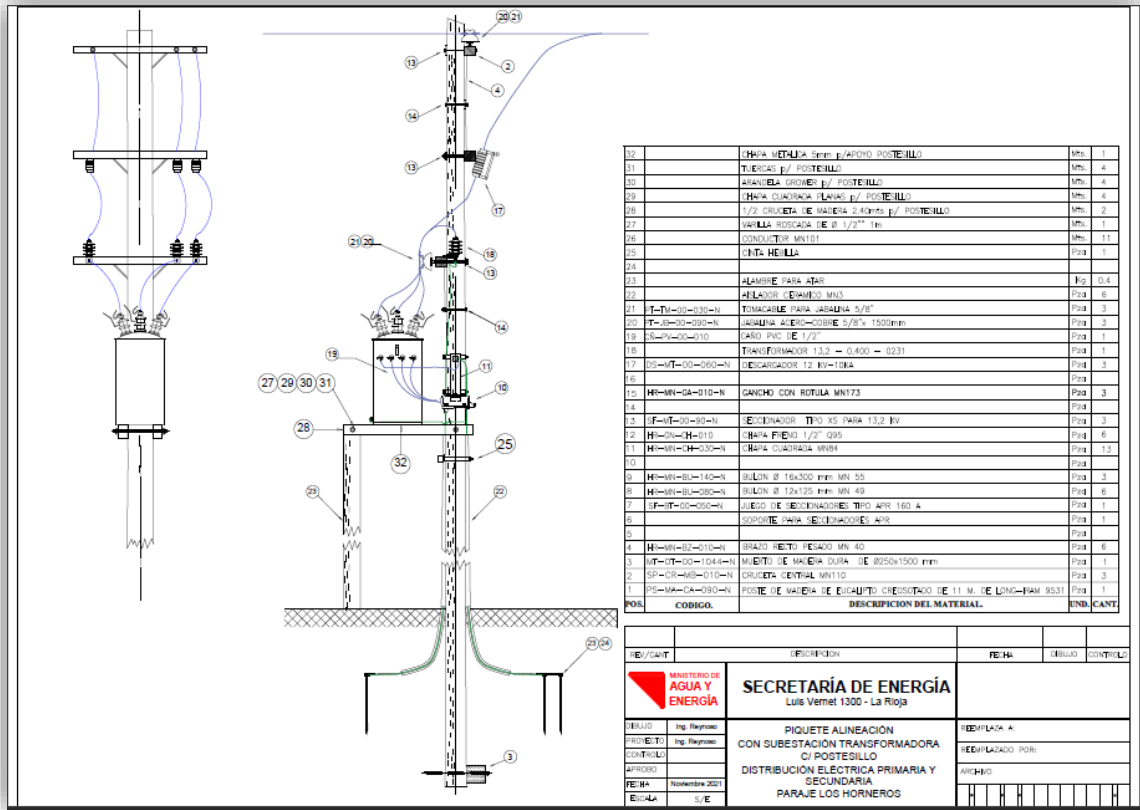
20 21
2
13
4
14
13
17
21 20
18
13
14
19
11
10
27 29 30 31
28
25
32
23
22
23 24
3

| 32 | | CHAPA METALICA 5mm p/APOYO POSTESILLO | Mts. | 1 |
|---|---|---|---|---|
| 31 | | TUERCAS p/ POSTESILLO | Mts. | 4 |
| 30 | | ARANDELA GROWER p/ POSTESILLO | Mts. | 4 |
| 29 | | CHAPA CUADRADA PLANAS p/ POSTESILLO | Mts. | 4 |
| 28 | | 1/2 CRUCETA DE MADERA 2.40mts p/ POSTESILLO | Mts. | 2 |
| 27 | | VARILLA ROSCADA DE Ø 1/2"" 1m | Mts. | 1 |
| 26 | | CONDUCTOR MN101 | Mts. | 11 |
| 25 | | CINTA HEBILLA | Pza | 1 |
| 24 | | | | |
| 23 | | ALAMBRE PARA ATAR | Kg | 0.4 |
| 22 | | AISLADOR CERAMICO MN3 | Pza | 8 |
| 21 | PT-TM-00-030-N | TOMACABLE PARA JABALINA 5/8" | Pza | 3 |
| 20 | PT-JB-00-090-N | JABALINA ACERO-COBRE 5/8"x 1500mm | Pza | 3 |
| 19 | CR-PV-00-010 | CAÑO PVC DE 1/2" | Pza | 1 |
| 18 | | TRANSFORMADOR 13,2 - 0.400 - 0231 | Pza | 1 |
| 17 | DS-MT-00-060-N | DESCARGADOR 12 KV-10KA | Pza | 3 |
| 16 | | | Pza | |
| 15 | HR-MN-GA-010-N | GANCHO CON ROTULA MN173 | Pza | 3 |
| 14 | | | Pza | |
| 13 | SF-MT-00-90-N | SECCIONADOR TIPO XS PARA 13,2 KV | Pza | 3 |
| 12 | HR-CN-CH-010 | CHAPA FRENO 1/2" Q95 | Pza | 6 |
| 11 | HR-MN-CH-030-N | CHAPA CUADRADA MN84 | Pza | 13 |
| 10 | | | Pza | |
| 9 | HR-MN-BU-140-N | BULON Ø 16x300 mm MN 55 | Pza | 3 |
| 8 | HR-MN-BU-080-N | BULON Ø 12x125 mm MN 49 | Pza | 6 |
| 7 | SF-BT-00-050-N | JUEGO DE SECCIONADORES TIPO APR 160 A | Pza | 1 |
| 6 | | SOPORTE PARA SECCIONADORES APR | Pza | 1 |
| 5 | | | Pza | |
| 4 | HR-MN-BZ-010-N | BRAZO RECTO PESADO MN 40 | Pza | 6 |
| 3 | MT-OT-00-1044-N | MUERTO DE MADERA DURA DE Ø250x1500 mm | Pza | 1 |
| 2 | SP-CR-MB-010-N | CRUCETA CENTRAL MN110 | Pza | 3 |
| 1 | PS-MA-CA-090-N | POSTE DE MADERA DE EUCALIPTO CREOSOTADO DE 11 M. DE LONG-IRAM 9531 | Pza | 1 |
| POS. | CODIGO. | DESCRIPCION DEL MATERIAL. | UND. | CANT. |

REV/CANT | DESCRIPCION | FECHA | DIBUJO | CONTROLO

MINISTERIO DE AGUA Y ENERGÍA
SECRETARÍA DE ENERGÍA
Luis Vernet 1300 - La Rioja

DIBUJO Ing. Reynoso
PROYECTO Ing. Reynoso
CONTROLO
APROBO
FECHA Noviembre 2021
ESCALA S/E

PIQUETE ALINEACIÓN CON SUBESTACIÓN TRANSFORMADORA C/ POSTESILLO
DISTRIBUCIÓN ELÉCTRICA PRIMARIA Y SECUNDARIA
PARAJE LOS HORNEROS

REEMPLAZA A:
REEMPLAZADO POR:
ARCHIVO